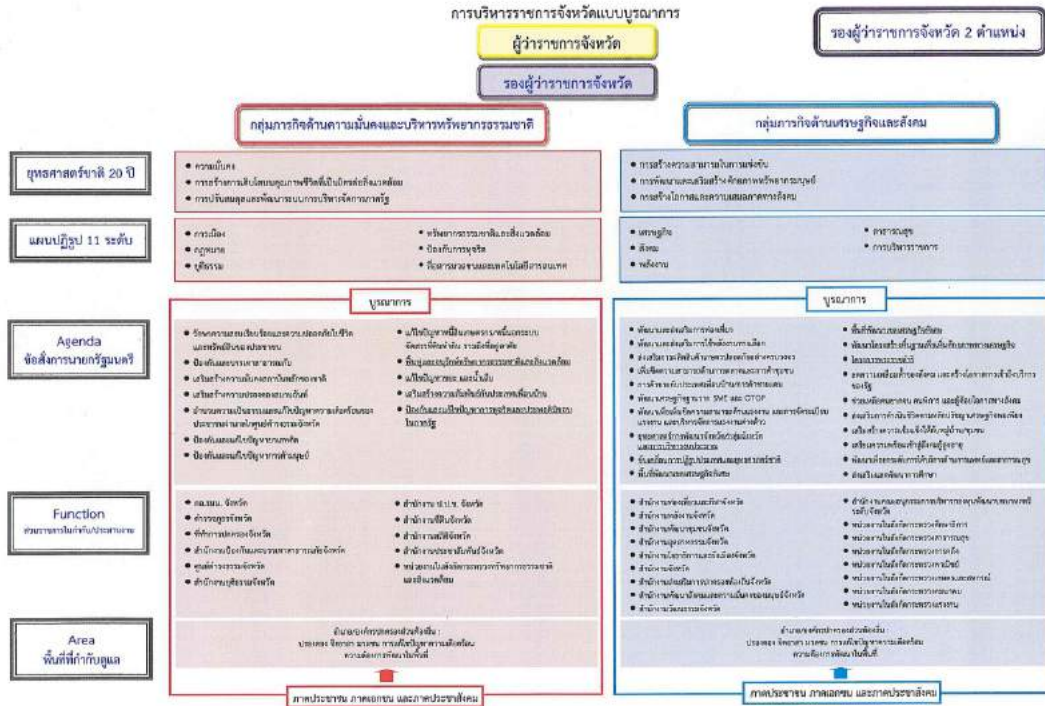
การบริหารราชการจังหวัดแบบบูรณาการ

ผู้ว่าราชการจังหวัด

รองผู้ว่าราชการจังหวัด 2 ตำแหน่ง

รองผู้ว่าราชการจังหวัด

กลุ่มภารกิจด้านความมั่นคงและบริหารทรัพยากรธรรมชาติ

กลุ่มภารกิจด้านเศรษฐกิจและสังคม

ยุทธศาสตร์ชาติ 20 ปี

• ความมั่นคง
• การสร้างการเติบโตบนคุณภาพชีวิตที่เป็นมิตรต่อสิ่งแวดล้อม
• การปรับสมดุลและพัฒนาระบบการบริหารจัดการภาครัฐ

• การสร้างความสามารถในการแข่งขัน
• การพัฒนาและเสริมสร้างศักยภาพทรัพยากรมนุษย์
• การสร้างโอกาสและความเสมอภาคทางสังคม

แผนปฏิรูป 11 ระดับ

• การเมือง
• กฎหมาย
• ยุติธรรม
• ทรัพยากรธรรมชาติและสิ่งแวดล้อม
• ป้องกันการทุจริต
• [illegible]

• เศรษฐกิจ
• สังคม
• พลังงาน
• สาธารณสุข
• การบริหารราชการ

บูรณาการ

บูรณาการ

Agenda
ข้อสั่งการนายกรัฐมนตรี

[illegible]

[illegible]

Function
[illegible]

• กอ.รมน. จังหวัด
• ตำรวจภูธรจังหวัด
• ที่ทำการปกครองจังหวัด
• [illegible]
• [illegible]
• สำนักงานยุติธรรมจังหวัด
• สำนักงาน ป.ป.ช. จังหวัด
• สำนักงานที่ดินจังหวัด
• สำนักงานสถิติจังหวัด
• สำนักงานประชาสัมพันธ์จังหวัด
• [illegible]

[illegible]

Area
พื้นที่ที่กำกับดูแล

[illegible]

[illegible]

ภาคประชาชน ภาคเอกชน และภาคประชาสังคม

ภาคประชาชน ภาคเอกชน และภาคประชาสังคม